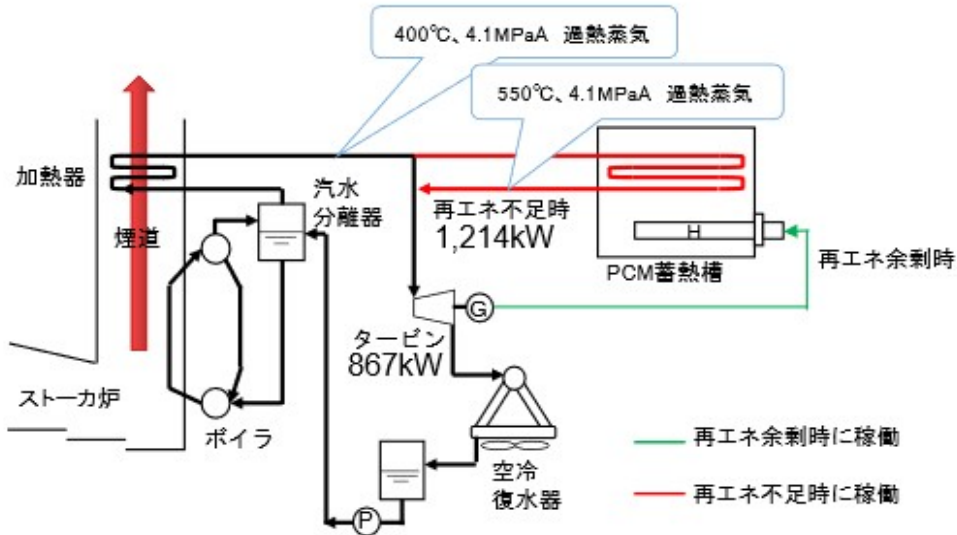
400℃、4.1MPaA 過熱蒸気

550℃、4.1MPaA 過熱蒸気

加熱器

煙道

汽水
分離器

再エネ不足時
1,214kW

H

PCM蓄熱槽

再エネ余剰時

G

タービン
867kW

ストーカ炉

ボイラ

空冷
復水器

P

再エネ余剰時に稼働

再エネ不足時に稼働